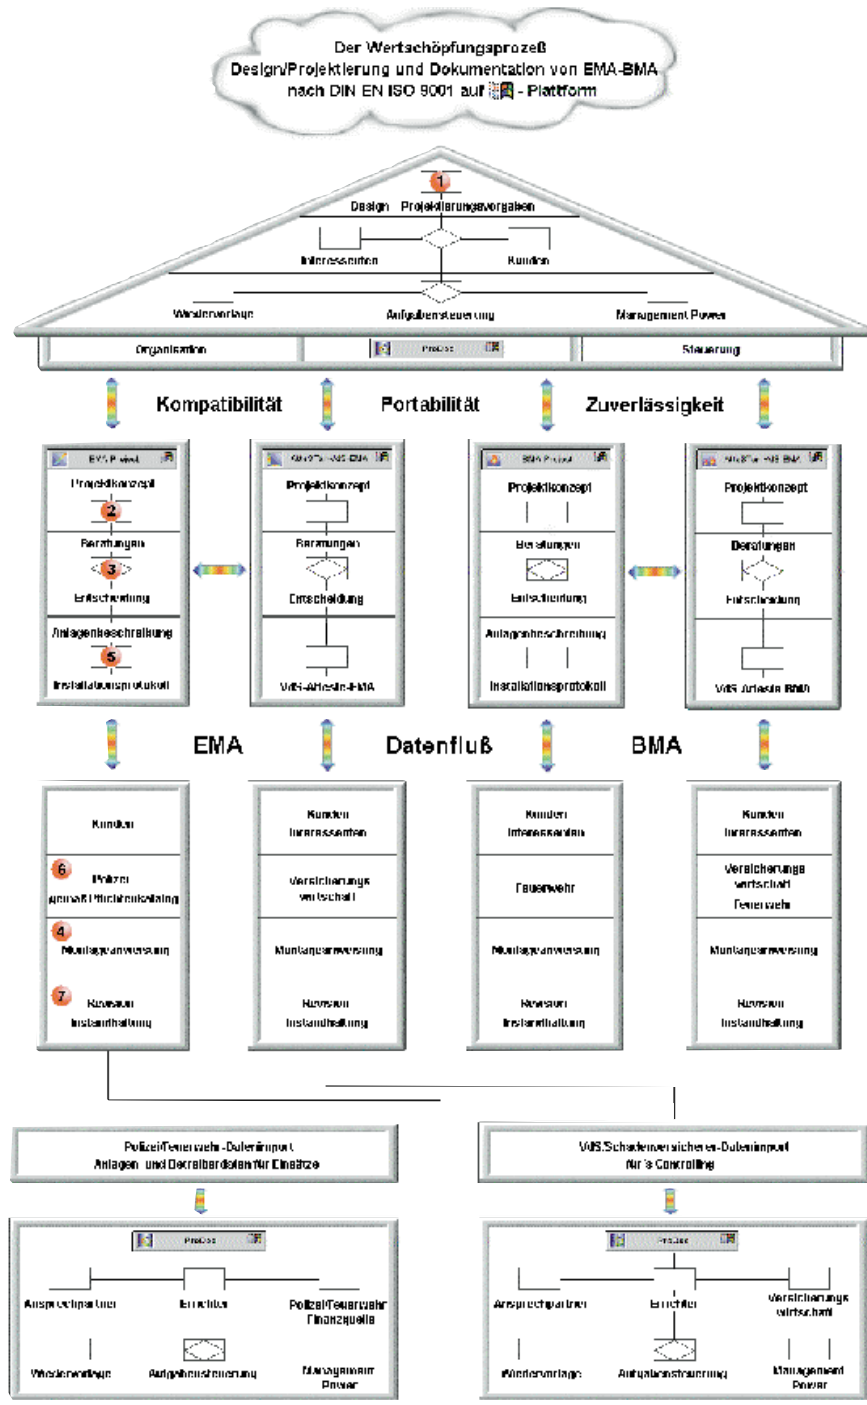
Der Wertschöpfungsprozeß
Design/Projektierung und Dokumentation von EMA-BMA
nach DIN EN ISO 9001 auf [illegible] - Plattform

1
Design Projektierungsvorgaben

Interessenten
Kunden

Wiedervorlage
Aufgabensteuerung
Management Power

Organisation
Proless
Steuerung

Kompatibilität
Portabilität
Zuverlässigkeit

EMA Projekt
Projektkonzept
2
Beratungen
3
Entscheidung
Anlagenbeschreibung
5
Installationsprotokoll

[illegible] EMA
Projektkonzept
Beratungen
Entscheidung
VdS-Attestat-EMA

BMA Projekt
Projektkonzept
Beratungen
Entscheidung
Anlagenbeschreibung
Installationsprotokoll

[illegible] BMA
Projektkonzept
Beratungen
Entscheidung
VdS-Attestat-BMA

EMA
Datenfluß
BMA

Kunden
6
Polizei
gemäß Pflichtenkatalog
4
Montageanweisung
7
Revision
Instandhaltung

Kunden
Interessenten
Versicherungs wirtschaft
Montageanweisung
Revision
Instandhaltung

Kunden
Interessenten
Feuerwehr
Montageanweisung
Revision
Instandhaltung

Kunden
Interessenten
Versicherungs wirtschaft
Feuerwehr
Montageanweisung
Revision
Instandhaltung

Polizei/Feuerwehr-Dateninput
Anlagen- und Objektdaten für Einsätze

VdS/Schadenversicherer-Dateninput
für's Controlling

Proless
Ansprechpartner
Errichter
Polizei/Feuerwehr
Finanzquelle
Wiedervorlage
Aufgabensteuerung
Management Power

Proless
Ansprechpartner
Errichter
Versicherungs wirtschaft
Wiedervorlage
Aufgabensteuerung
Management Power